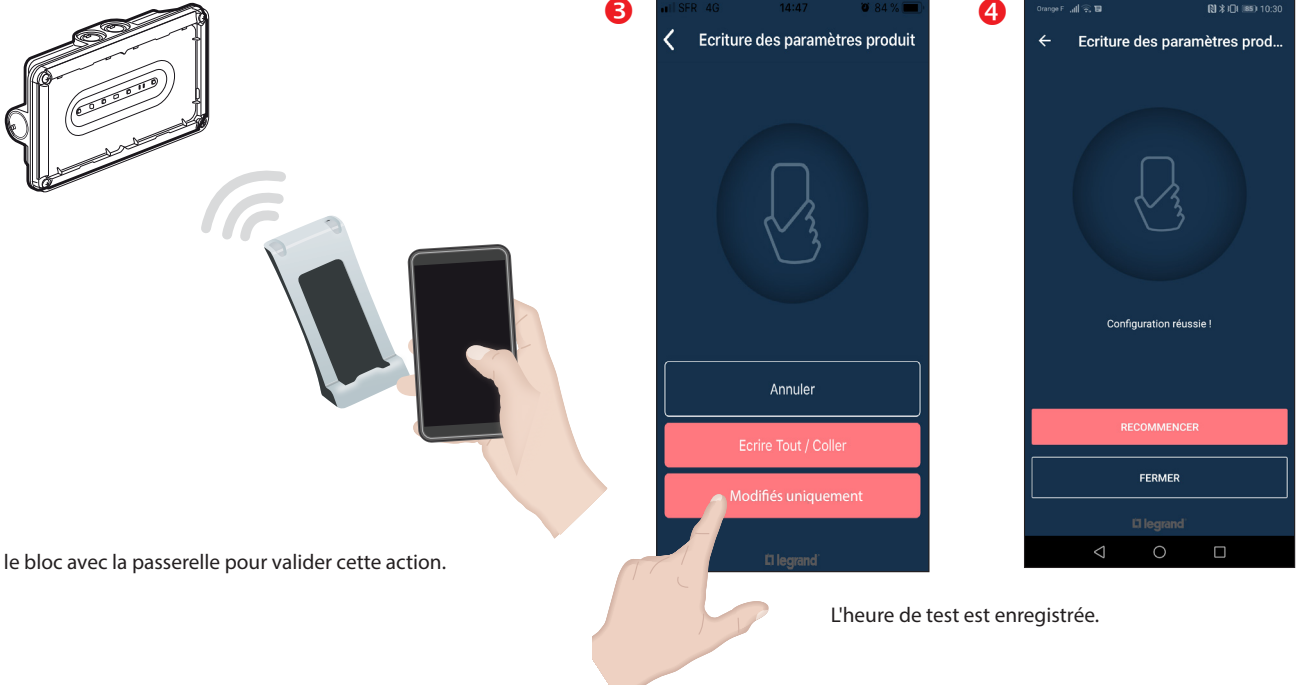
❸

SFR 4G 14:47 84 %

Ecriture des paramètres produit

Annuler

Ecrire Tout / Coller

Modifiés uniquement

legrand

❹

Orange F 10:30

Ecriture des paramètres prod...

Configuration réussie !

RECOMMENCER

FERMER

legrand

le bloc avec la passerelle pour valider cette action.

L'heure de test est enregistrée.